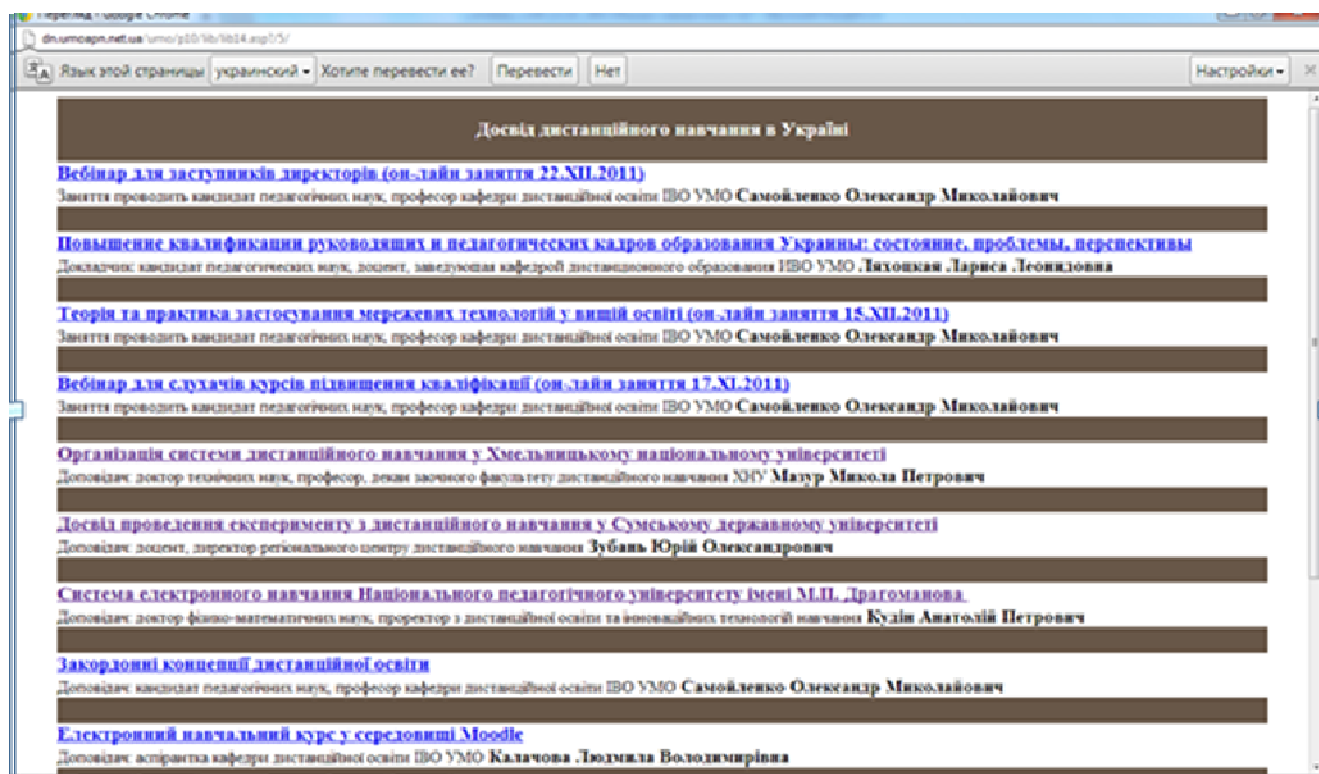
Перегляд - Google Chrome

dn.umoapn.net.ua/umo/p10/lib/lib14.asp?/5/

Язык этой страницы: украинский Хотите перевести ее? Перевести Нет Настройки

Досвід дистанційного навчання в Україні

Вебінар для заступників директорів (он-лайн заняття 22.XII.2011)
Заняття проводить кандидат педагогічних наук, професор кафедри дистанційної освіти ІПО УМО Самойленко Олександр Миколайович

Повышение квалификации руководящих и педагогических кадров образования Украины: состояние, проблемы, перспективы
Докладчик: кандидат педагогических наук, доцент, заведующая кафедрой дистанционного образования ИПО УМО Ляхоцкая Лариса Леонидовна

Теорія та практика застосування мережевих технологій у вищій освіті (он-лайн заняття 15.XII.2011)
Заняття проводить кандидат педагогічних наук, професор кафедри дистанційної освіти ІПО УМО Самойленко Олександр Миколайович

Вебінар для слухачів курсів підвищення кваліфікації (он-лайн заняття 17.XI.2011)
Заняття проводить кандидат педагогічних наук, професор кафедри дистанційної освіти ІПО УМО Самойленко Олександр Миколайович

Організація системи дистанційного навчання у Хмельницькому національному університеті
Доповідач: доктор технічних наук, професор, декан заочного факультету дистанційного навчання ХНУ Мазур Микола Петрович

Досвід проведення експерименту з дистанційного навчання у Сумському державному університеті
Доповідач: доцент, директор регіонального центру дистанційного навчання Зубань Юрій Олександрович

Система електронного навчання Національного педагогічного університету імені М.П. Драгоманова
Доповідач: доктор фізико-математичних наук, проректор з дистанційної освіти та інноваційних технологій навчання Кудін Анатолій Петрович

Закордонні концепції дистанційної освіти
Доповідач: кандидат педагогічних наук, професор кафедри дистанційної освіти ІПО УМО Самойленко Олександр Миколайович

Електронний навчальний курс у середовищі Moodle
Доповідач: аспірантка кафедри дистанційної освіти ІПО УМО Калачова Людмила Володимирівна